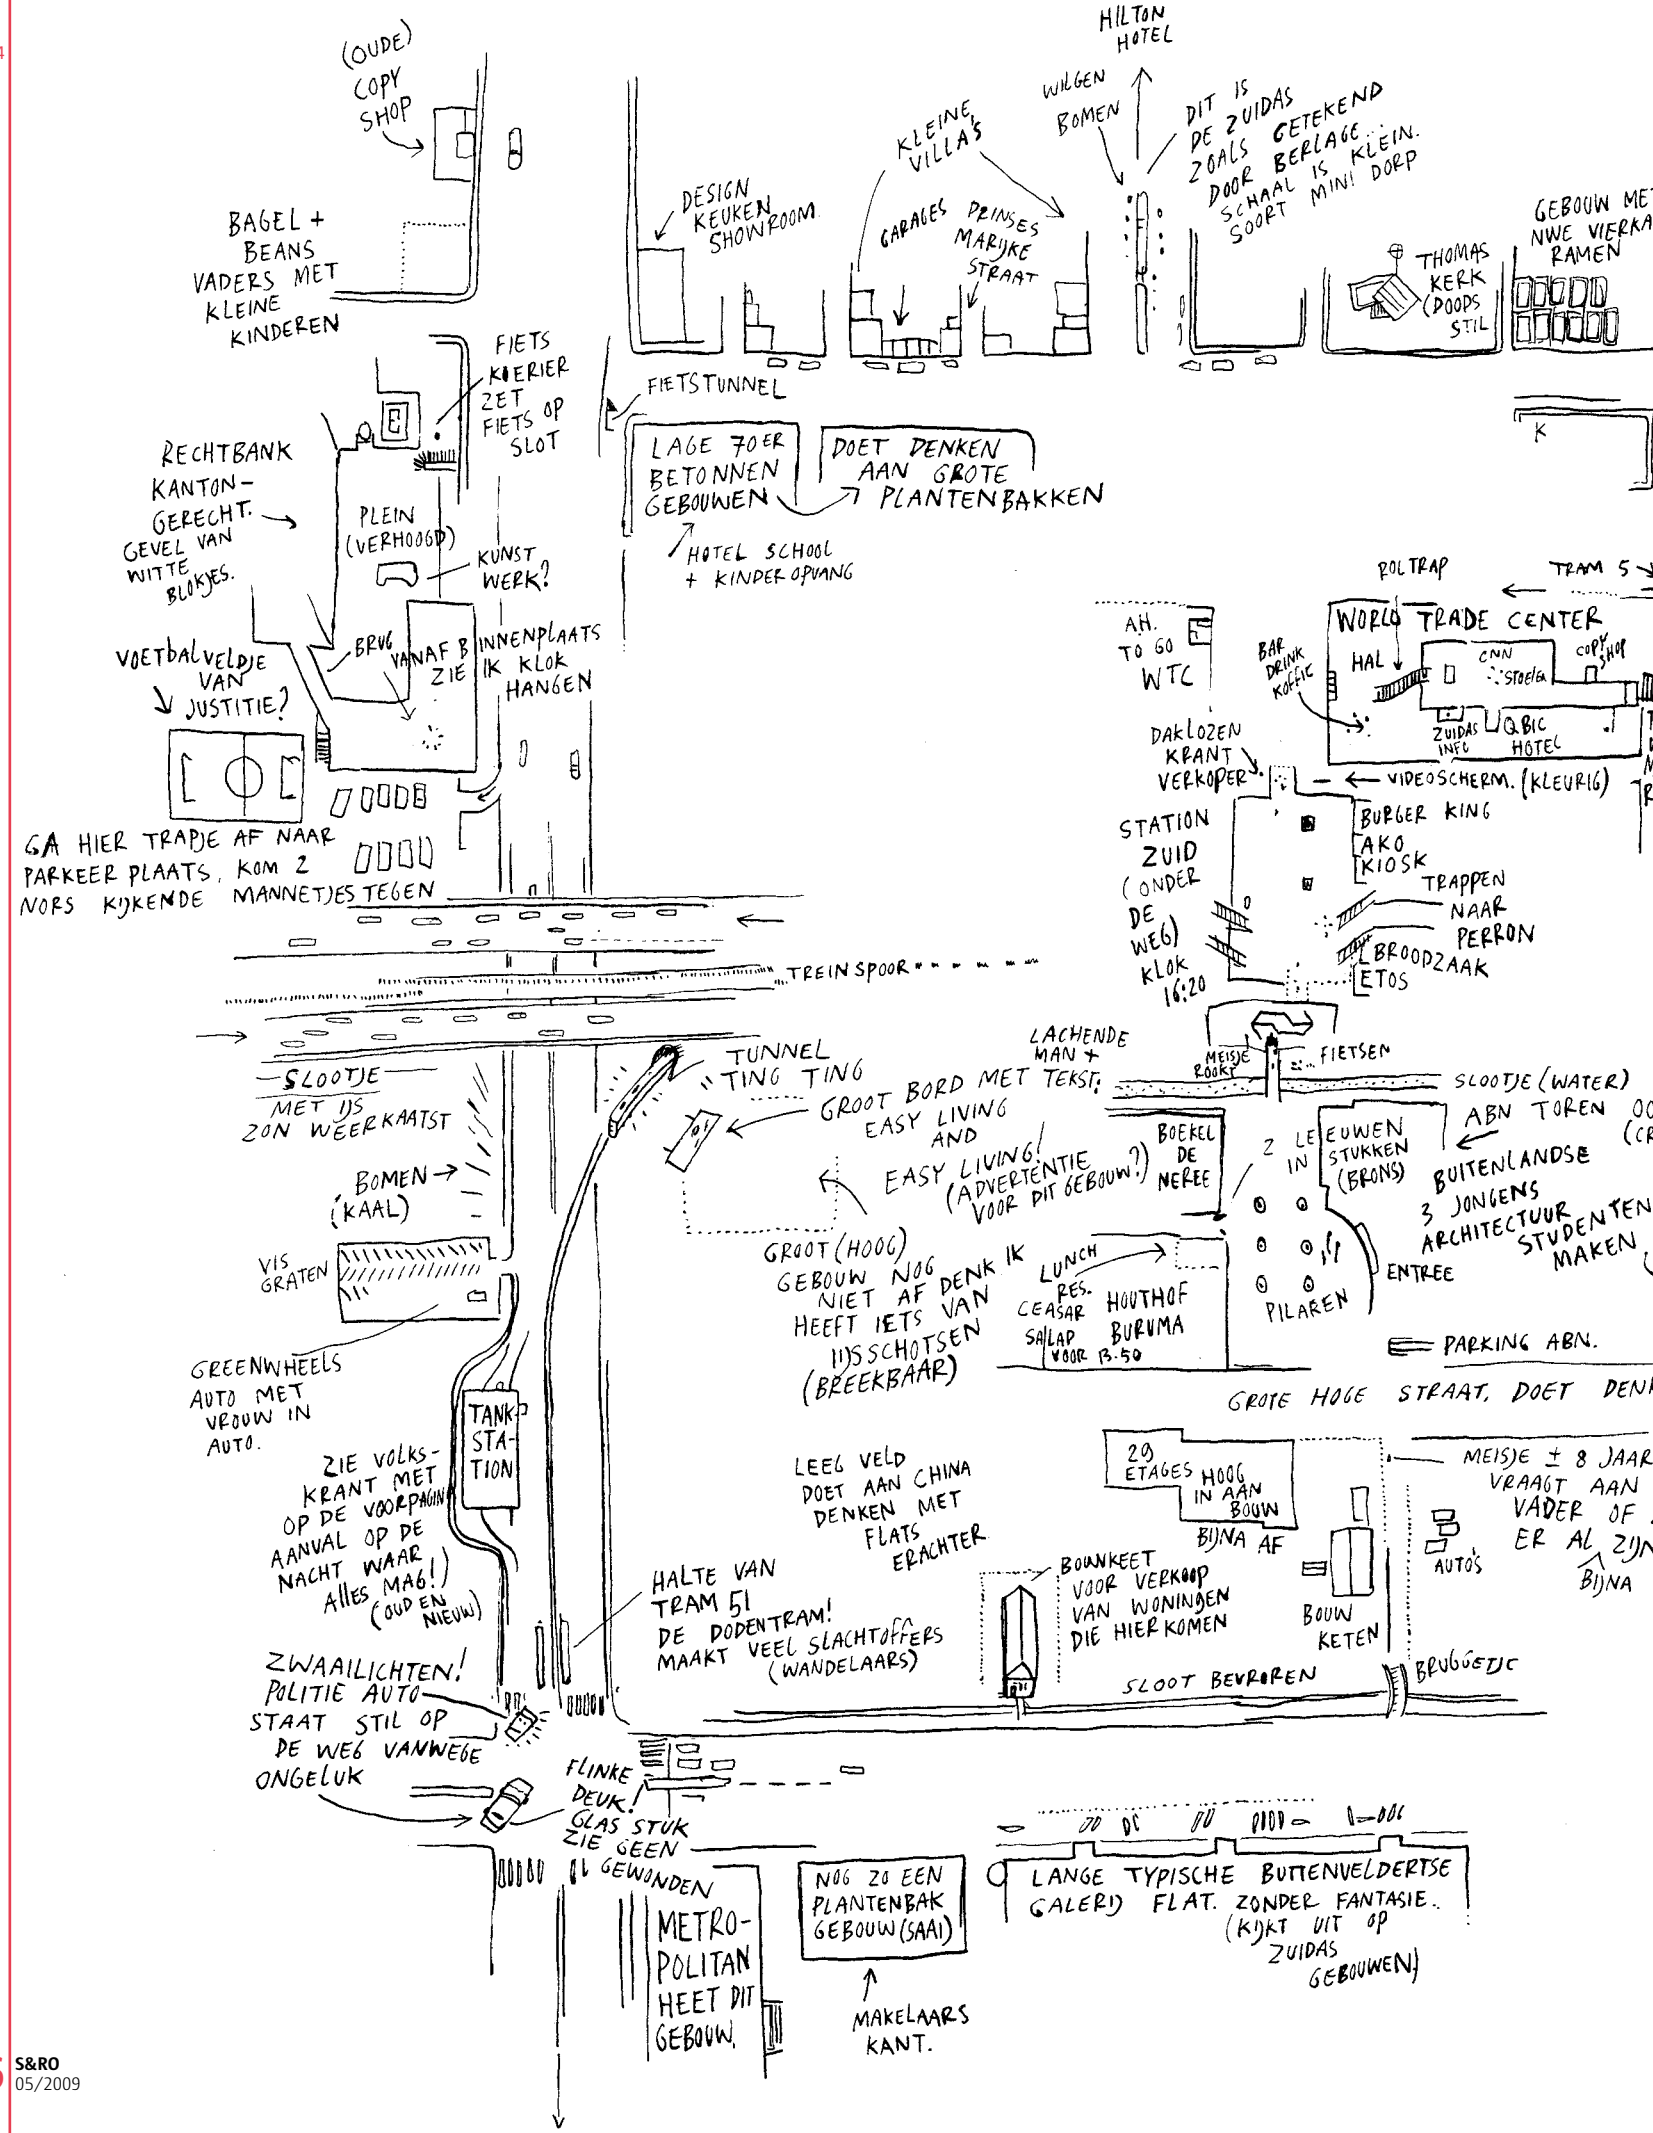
(OUDE) COPY SHOP

HILTON HOTEL

WILGEN BOMEN

DIT IS DE ZUIDAS GETEKEND ZOALS DOOR BERLAGE.. SCHAAL IS KLEIN. SOORT MINI DORP

KLEINE VILLA'S

DESIGN KEUKEN SHOWROOM

GARAGES

PRINSES MARIJKE STRAAT

THOMAS KERK (POOPS STIL

GEBOUW ME NWE VIERKA RAMEN

BAGEL + BEANS VADERS MET KLEINE KINDEREN

FIETS KOERIER ZET FIETS OP SLOT

FIETSTUNNEL

LAGE 70ER BETONNEN GEBOUWEN

DOET DENKEN AAN GROTE PLANTENBAKKEN

HOTEL SCHOOL + KINDER OPVANG

K

RECHTBANK KANTON-GERECHT. GEVEL VAN WITTE BLOKJES.

PLEIN (VERHOOGD)

KUNST WERK?

BRUG

VANAF B ZIE IK KLOK HANGEN

INNENPLAATS

VOETBALVELDJE VAN JUSTITIE?

ROLTRAP

TRAM 5

AH. TO GO WTC

WORLD TRADE CENTER

BAR DRINK KOFFIE

HAL

CNN

STOELEN

COPY SHOP

ZUIDAS INFO

QBIC HOTEL

DAKLOZEN KRANT VERKOPER

VIDEOSCHERM. (KLEURIG)

BURGER KING

AKO KIOSK

TRAPPEN NAAR PERRON

BROODZAAK

ETOS

STATION ZUID (ONDER DE WEG) KLOK 16:20

GA HIER TRAPJE AF NAAR PARKEER PLAATS, KOM 2 NORS KIJKENDE MANNETJES TEGEN

TREIN SPOOR

SLOOTJE MET IJS ZON WEERKAATST

TUNNEL TING TING

LACHENDE MAN +

MEISJE ROOKT

FIETSEN

SLOOTJE (WATER)

GROOT BORD MET TEKST: EASY LIVING AND EASY LIVING! (ADVERTENTIE VOOR DIT GEBOUW?)

BOEKEL DE NERÉE

2 LEEUWEN IN STUKKEN (BRONS)

ABN TOREN

BUITENLANDSE 3 JONGENS ARCHITECTUUR STUDENTEN MAKEN

BOMEN (KAAL)

VIS GRATEN

GROOT (HOOG) GEBOUW NOG NIET AF DENK IK HEEFT IETS VAN IJSSCHOTSEN (BREEKBAAR)

LUNCH RES.

CEASAR SALAP VOOR 13.50

HOUTHOF BURUMA

ENTREE

PILAREN

PARKING ABN.

GROTE HOGE STRAAT. DOET DEN

GREENWHEELS AUTO MET VROUW IN AUTO.

TANK STATION

ZIE VOLKS-KRANT MET OP DE VOORPAGINA AANVAL OP DE NACHT WAAR ALLES MAG!) (OUD EN NIEUW)

LEEG VELD DOET AAN CHINA DENKEN MET FLATS ERACHTER

29 ETAGES HOOG IN AANBOUW BIJNA AF

MEISJE ± 8 JAAR VRAAGT AAN VADER OF ER AL ZIJN

AUTO'S

BIJNA

HALTE VAN TRAM 51 DE DODENTRAM! MAAKT VEEL SLACHTOFFERS (WANDELAARS)

BOUWKEET VOOR VERKOOP VAN WONINGEN DIE HIER KOMEN

BOUW KETEN

SLOOT BEVROREN

BRUGGETJE

ZWAAILICHTEN! POLITIE AUTO STAAT STIL OP DE WEG VANWEGE ONGELUK

FLINKE DEUK! GLAS STUK ZIE GEEN GEWONDEN

METRO-POLITAN HEET DIT GEBOUW

NOG ZO EEN PLANTENBAK GEBOUW (SAAI)

MAKELAARS KANT.

LANGE TYPISCHE BUITENVELDERTSE GALERIJ FLAT. ZONDER FANTASIE. (KIJKT UIT OP ZUIDAS GEBOUWEN)

S&RO
05/2009